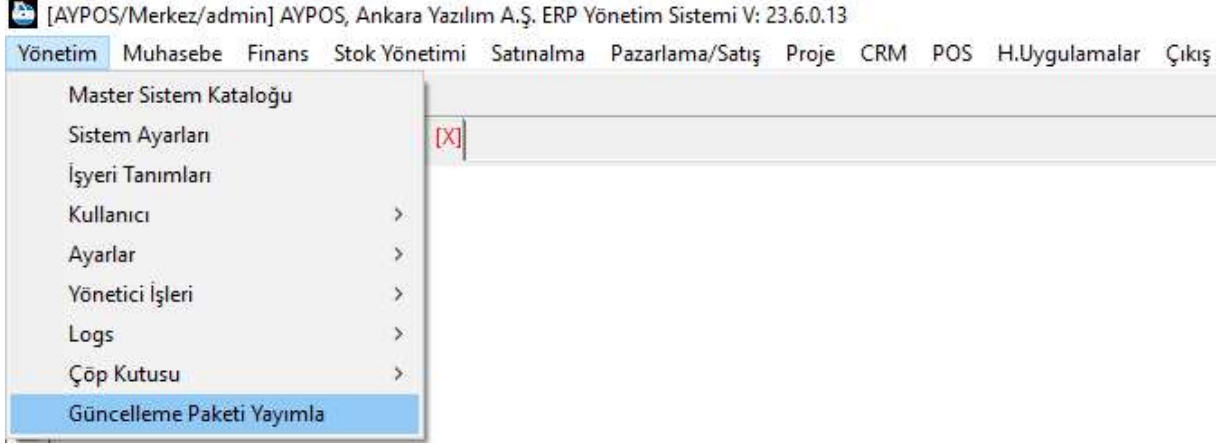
[AYPOS/Merkez/admin] AYPOS, Ankara Yazılım A.Ş. ERP Yönetim Sistemi V: 23.6.0.13

Yönetim Muhasebe Finans Stok Yönetimi Satınalma Pazarlama/Satış Proje CRM POS H.Uygulamalar Çıkış

Master Sistem Kataloğu
Sistem Ayarları
İşyeri Tanımları
Kullanıcı >
Ayarlar >
Yönetici İşleri >
Logs >
Çöp Kutusu >
Güncelleme Paketi Yayımla

[X]